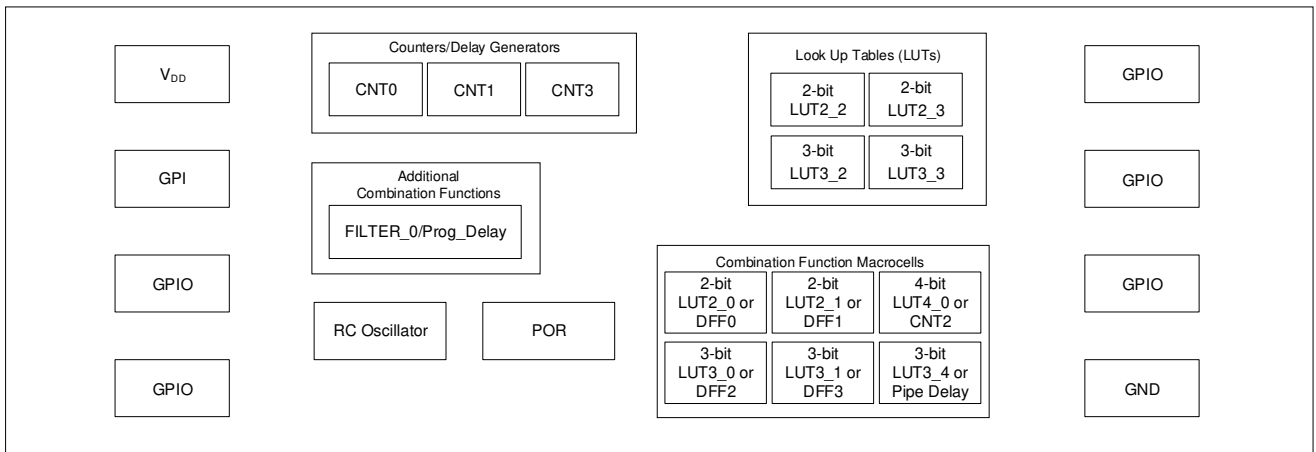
$V_{DD}$

GPI

GPIO

GPIO

Counters/Delay Generators

CNT0 CNT1 CNT3

Additional Combination Functions

FILTER_0/Prog_Delay

RC Oscillator

POR

Look Up Tables (LUTs)

2-bit LUT2_2

2-bit LUT2_3

3-bit LUT3_2

3-bit LUT3_3

Combination Function Macrocells

2-bit LUT2_0 or DFF0

2-bit LUT2_1 or DFF1

4-bit LUT4_0 or CNT2

3-bit LUT3_0 or DFF2

3-bit LUT3_1 or DFF3

3-bit LUT3_4 or Pipe Delay

GPIO

GPIO

GPIO

GND